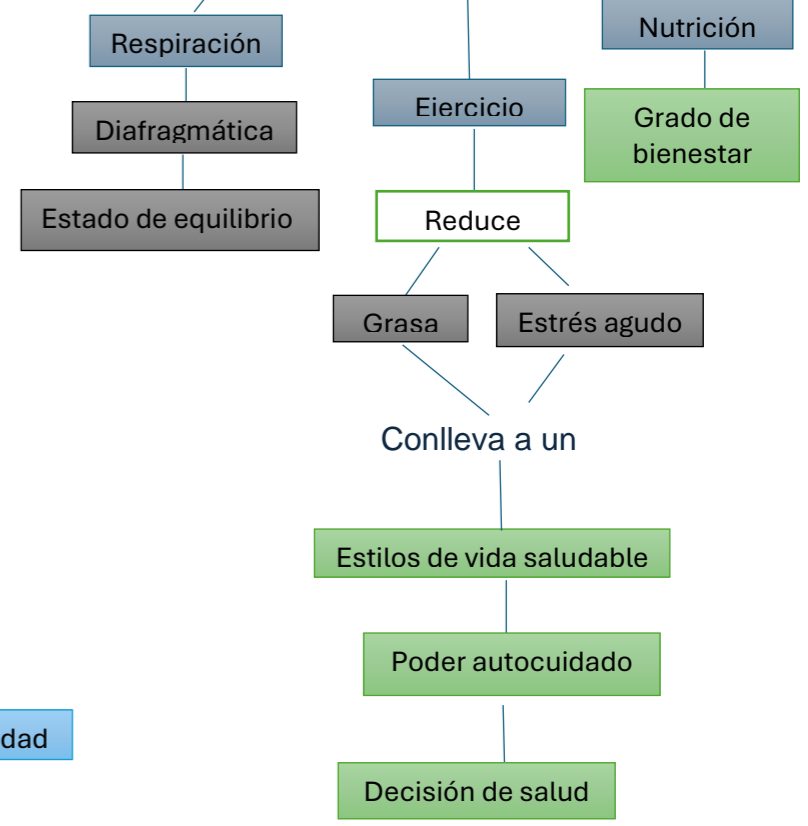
Respiración

Diafragmática

Estado de equilibrio

Ejercicio

Reduce

Grasa

Estrés agudo

Nutrición

Grado de bienestar

Conlleva a un

Estilos de vida saludable

Poder autocuidado

Decisión de salud

dad